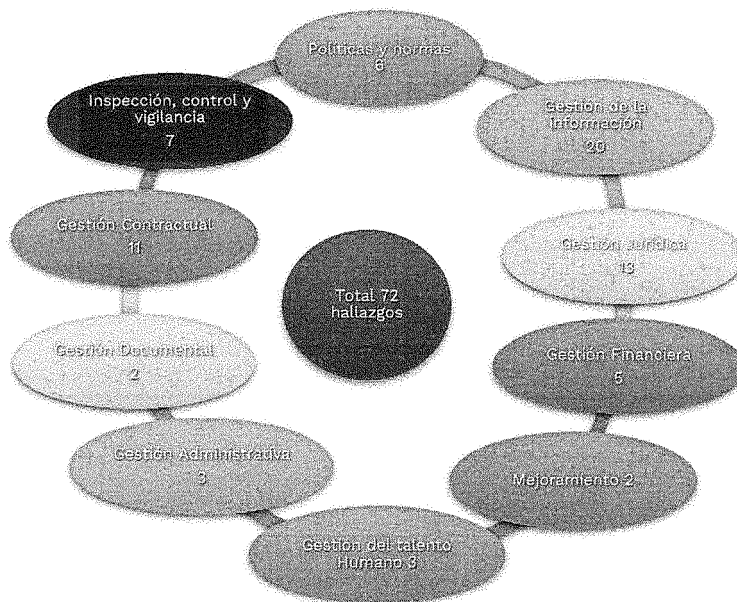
Políticas y normas
6

Gestión de la información
20

Gestión Jurídica
13

Gestión Financiera
5

Mejoramiento 2

Gestión del talento Humano 3

Gestión Administrativa
3

Gestión Documental
2

Gestión Contractual
11

Inspección, control y vigilancia
7

Total 72 hallazgos